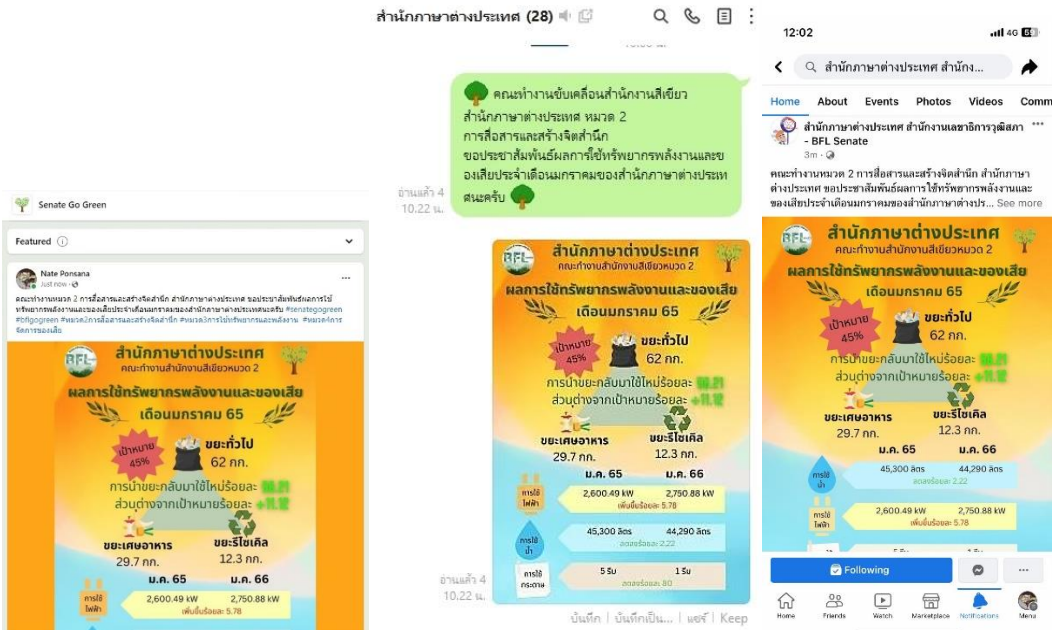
Senate Go Green

Featured

Nate Ponsana
Just now

คณะทำงานหมวด 2 การสื่อสารและสร้างจิตสำนึก สำนักภาษาต่างประเทศ ขอประชาสัมพันธ์ผลการใช้ทรัพยากรพลังงานและของเสียประจำเดือนมกราคมของสำนักภาษาต่างประเทศนะครับ #senategogreen #bflgogreen #หมวด2การสื่อสารและสร้างจิตสำนึก #หมวด3การใช้ทรัพยากรและพลังงาน #หมวด4การจัดการของเสีย

BFL สำนักภาษาต่างประเทศ
คณะทำงานสำนักงานสีเขียวหมวด 2
ผลการใช้ทรัพยากรพลังงานและของเสีย
เดือนมกราคม 65
เป้าหมาย 45%
ขยะทั่วไป 62 กก.
การนำขยะกลับมาใช้ใหม่ร้อยละ 56.21
ส่วนต่างจากเป้าหมายร้อยละ +11.12
ขยะเศษอาหาร 29.7 กก.
ขยะรีไซเคิล 12.3 กก.
ม.ค. 65 ม.ค. 66
การใช้ไฟฟ้า 2,600.49 kW 2,750.88 kW
เพิ่มขึ้นร้อยละ 5.78

สำนักภาษาต่างประเทศ (28)

คณะทำงานขับเคลื่อนสำนักงานสีเขียว สำนักภาษาต่างประเทศ หมวด 2 การสื่อสารและสร้างจิตสำนึก ขอประชาสัมพันธ์ผลการใช้ทรัพยากรพลังงานและของเสียประจำเดือนมกราคมของสำนักภาษาต่างประเทศนะครับ

อ่านแล้ว 4
10.22 น.

BFL สำนักภาษาต่างประเทศ
คณะทำงานสำนักงานสีเขียวหมวด 2
ผลการใช้ทรัพยากรพลังงานและของเสีย
เดือนมกราคม 65
เป้าหมาย 45%
ขยะทั่วไป 62 กก.
การนำขยะกลับมาใช้ใหม่ร้อยละ 56.21
ส่วนต่างจากเป้าหมายร้อยละ +11.12
ขยะเศษอาหาร 29.7 กก.
ขยะรีไซเคิล 12.3 กก.
ม.ค. 65 ม.ค. 66
การใช้ไฟฟ้า 2,600.49 kW 2,750.88 kW
เพิ่มขึ้นร้อยละ 5.78
การใช้น้ำ 45,300 ลิตร 44,290 ลิตร
ลดลงร้อยละ 2.22
การใช้กระดาษ 5 รีม 1 รีม
ลดลงร้อยละ 80

อ่านแล้ว 4
10.22 น.

บันทึก | บันทึกเป็น... | แชร์ | Keep

12:02
4G
สำนักภาษาต่างประเทศ สำนักง...
Home About Events Photos Videos Comm

สำนักภาษาต่างประเทศ สำนักงานเลขาธิการวุฒิสภา - BFL Senate
3m
คณะทำงานหมวด 2 การสื่อสารและสร้างจิตสำนึก สำนักภาษาต่างประเทศ ขอประชาสัมพันธ์ผลการใช้ทรัพยากรพลังงานและของเสียประจำเดือนมกราคมของสำนักภาษาต่างปร... See more

BFL สำนักภาษาต่างประเทศ
คณะทำงานสำนักงานสีเขียวหมวด 2
ผลการใช้ทรัพยากรพลังงานและของเสีย
เดือนมกราคม 65
เป้าหมาย 45%
ขยะทั่วไป 62 กก.
การนำขยะกลับมาใช้ใหม่ร้อยละ 56.21
ส่วนต่างจากเป้าหมายร้อยละ +11.12
ขยะเศษอาหาร 29.7 กก.
ขยะรีไซเคิล 12.3 กก.
ม.ค. 65 ม.ค. 66
การใช้น้ำ 45,300 ลิตร 44,290 ลิตร
ลดลงร้อยละ 2.22
การใช้ไฟฟ้า 2,600.49 kW 2,750.88 kW
เพิ่มขึ้นร้อยละ 5.78

Following
Home Friends Watch Marketplace Notifications Menu